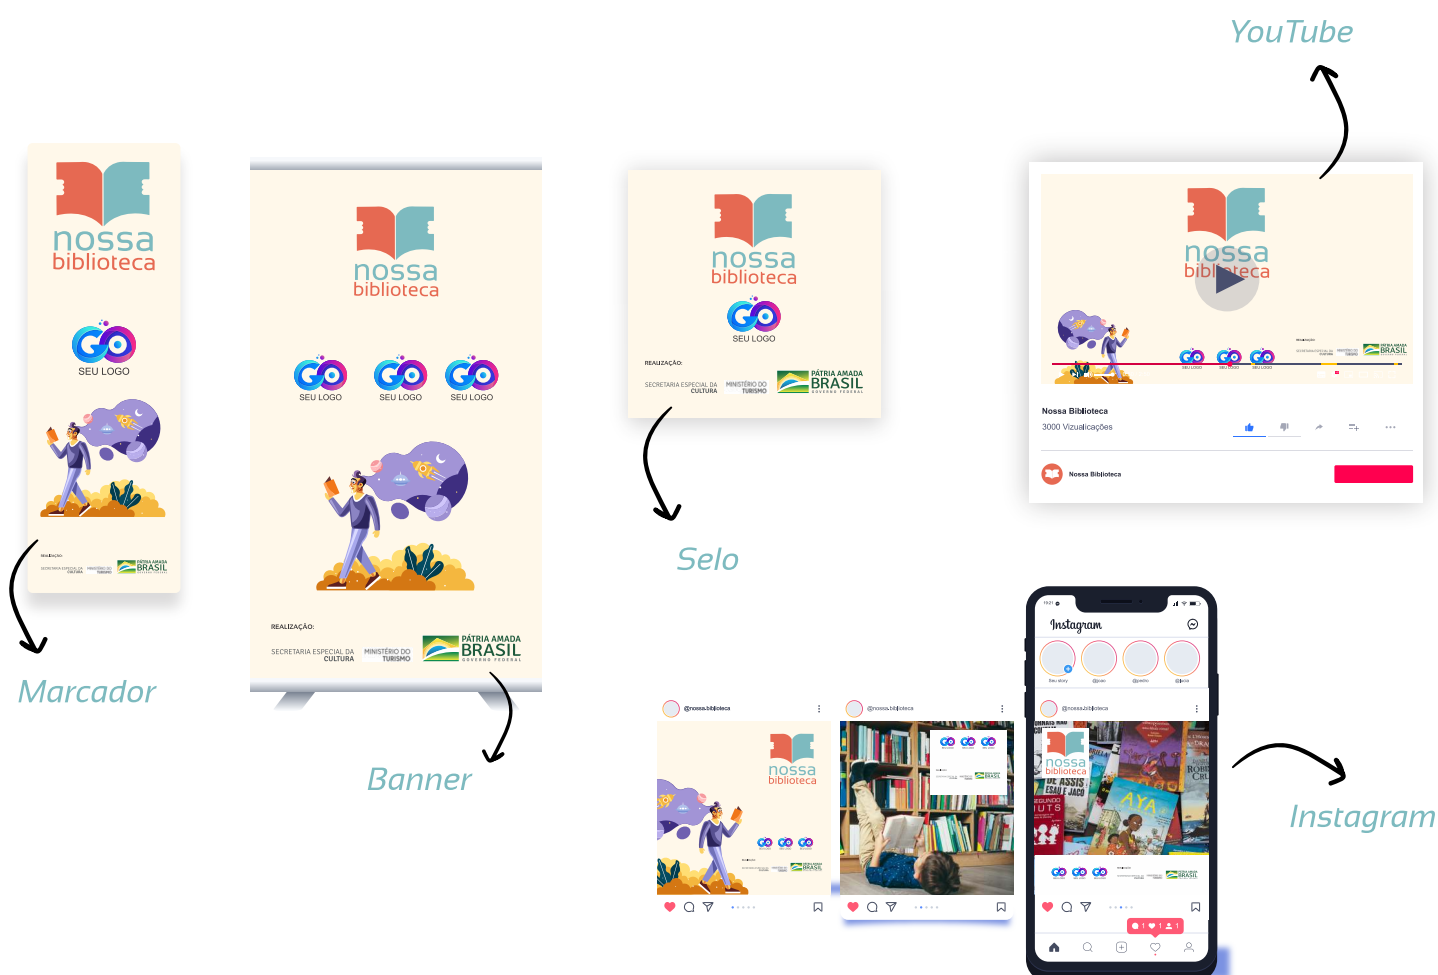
YouTube

nossa
biblioteca

SEU LOGO

REALIZAÇÃO:

SECRETARIA ESPECIAL DA CULTURA
MINISTÉRIO DO TURISMO
PÁTRIA AMADA BRASIL
GOVERNO FEDERAL

Marcador

nossa
biblioteca

SEU LOGO
SEU LOGO
SEU LOGO

REALIZAÇÃO:

SECRETARIA ESPECIAL DA CULTURA
MINISTÉRIO DO TURISMO
PÁTRIA AMADA BRASIL
GOVERNO FEDERAL

Banner

nossa
biblioteca

SEU LOGO

REALIZAÇÃO:

SECRETARIA ESPECIAL DA CULTURA
MINISTÉRIO DO TURISMO
PÁTRIA AMADA BRASIL
GOVERNO FEDERAL

Selo

nossa
biblioteca

Nossa Biblioteca
3000 Vizualicações

Nossa Biblioteca

Instagram

@nossa.biblioteca

nossa
biblioteca

@nossa.biblioteca

@nossa.biblioteca

nossa
biblioteca

Instagram